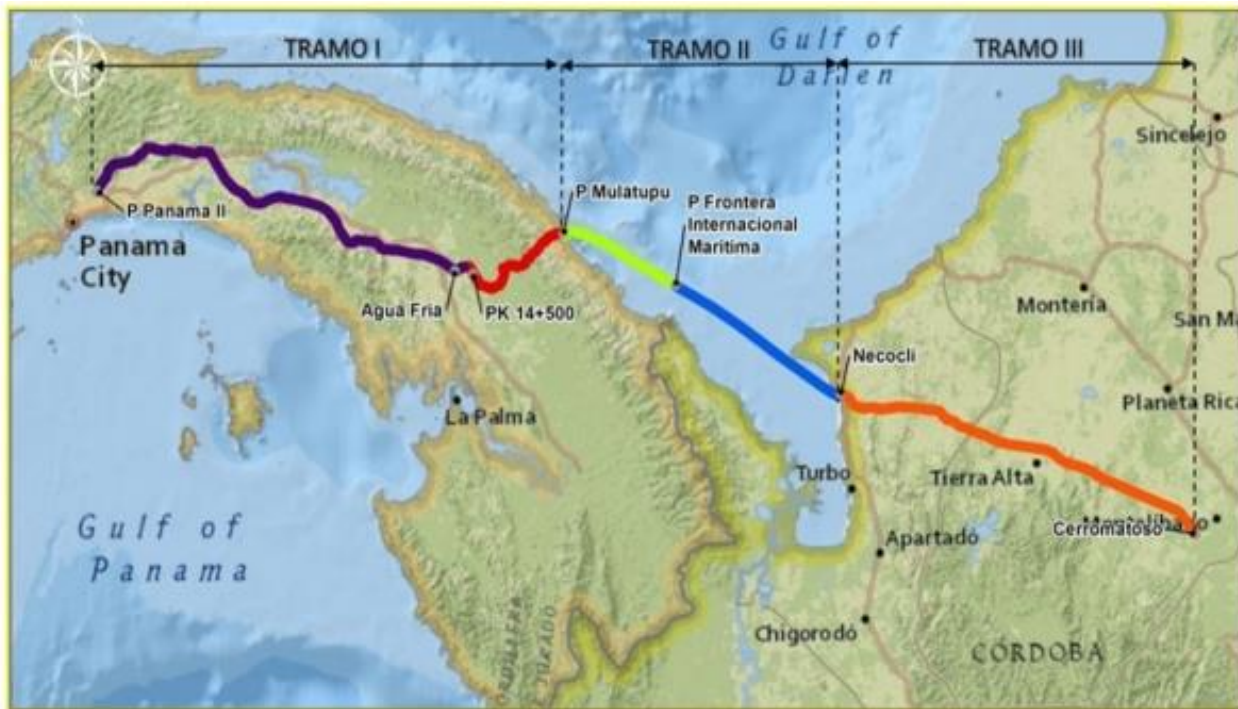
TRAMO I
TRAMO II
Gulf of Darien
TRAMO III
Sincelejo
P Panama II
Panama City
P Mulatupu
P Frontera Internacional Maritima
Agua Fria
PK 14+500
Monteria
San M
Necocli
La Palma
Planeta Rica
Turbo
Tierra Alta
Cerromatoso
Apartado
Gulf of Panama
Chigorodó
CÓRDOBA